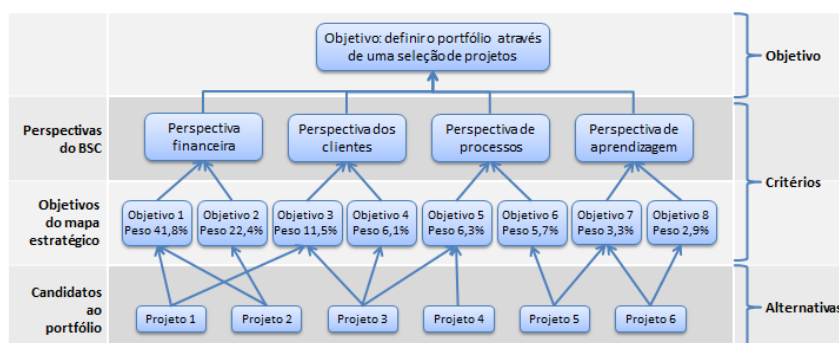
Objetivo: definir o portfólio através de uma seleção de projetos

Objetivo

Perspectivas do BSC

Perspectiva financeira

Perspectiva dos clientes

Perspectiva de processos

Perspectiva de aprendizagem

Critérios

Objetivos do mapa estratégico

Objetivo 1 Peso 41,8%

Objetivo 2 Peso 22,4%

Objetivo 3 Peso 11,5%

Objetivo 4 Peso 6,1%

Objetivo 5 Peso 6,3%

Objetivo 6 Peso 5,7%

Objetivo 7 Peso 3,3%

Objetivo 8 Peso 2,9%

Candidatos ao portfólio

Projeto 1

Projeto 2

Projeto 3

Projeto 4

Projeto 5

Projeto 6

Alternativas